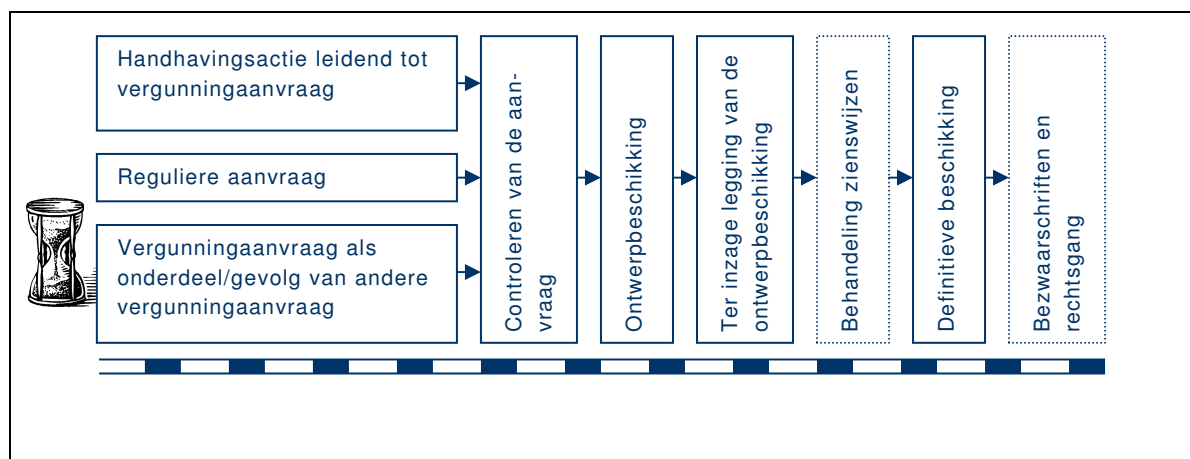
Handhavingsactie leidend tot vergunningaanvraag

Reguliere aanvraag

Vergunningaanvraag als onderdeel/gevolg van andere vergunningaanvraag

Controleren van de aanvraag

Ontwerpbeschikking

Ter inzage legging van de ontwerpbeschikking

Behandeling zienswijzen

Definitieve beschikking

Bezwaarschriften en rechtsgang